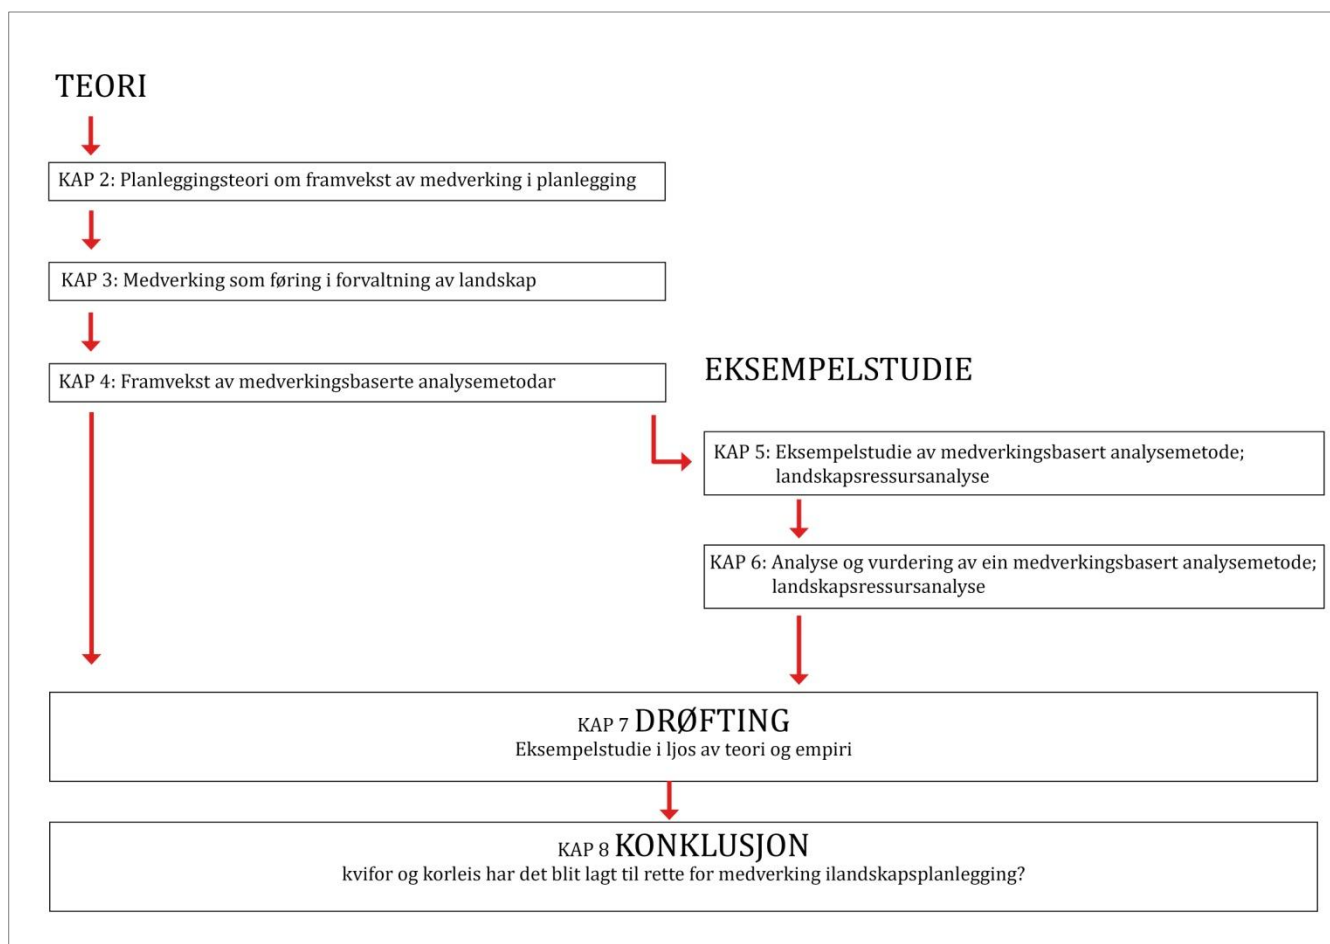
TEORI

KAP 2: Planleggingsteori om framvekst av medverking i planlegging

KAP 3: Medverking som føring i forvaltning av landskap

KAP 4: Framvekst av medverkingsbaserte analysemetodar

EKSEMPELSTUDIE

KAP 5: Eksempelstudie av medverkingsbasert analysemetode; landskapsressursanalyse

KAP 6: Analyse og vurdering av ein medverkingsbasert analysemetode; landskapsressursanalyse

KAP 7 DRØFTING
Eksempelstudie i ljos av teori og empiri

KAP 8 KONKLUSJON
kvifor og korleis har det blit lagt til rette for medverking ilandskapsplanlegging?